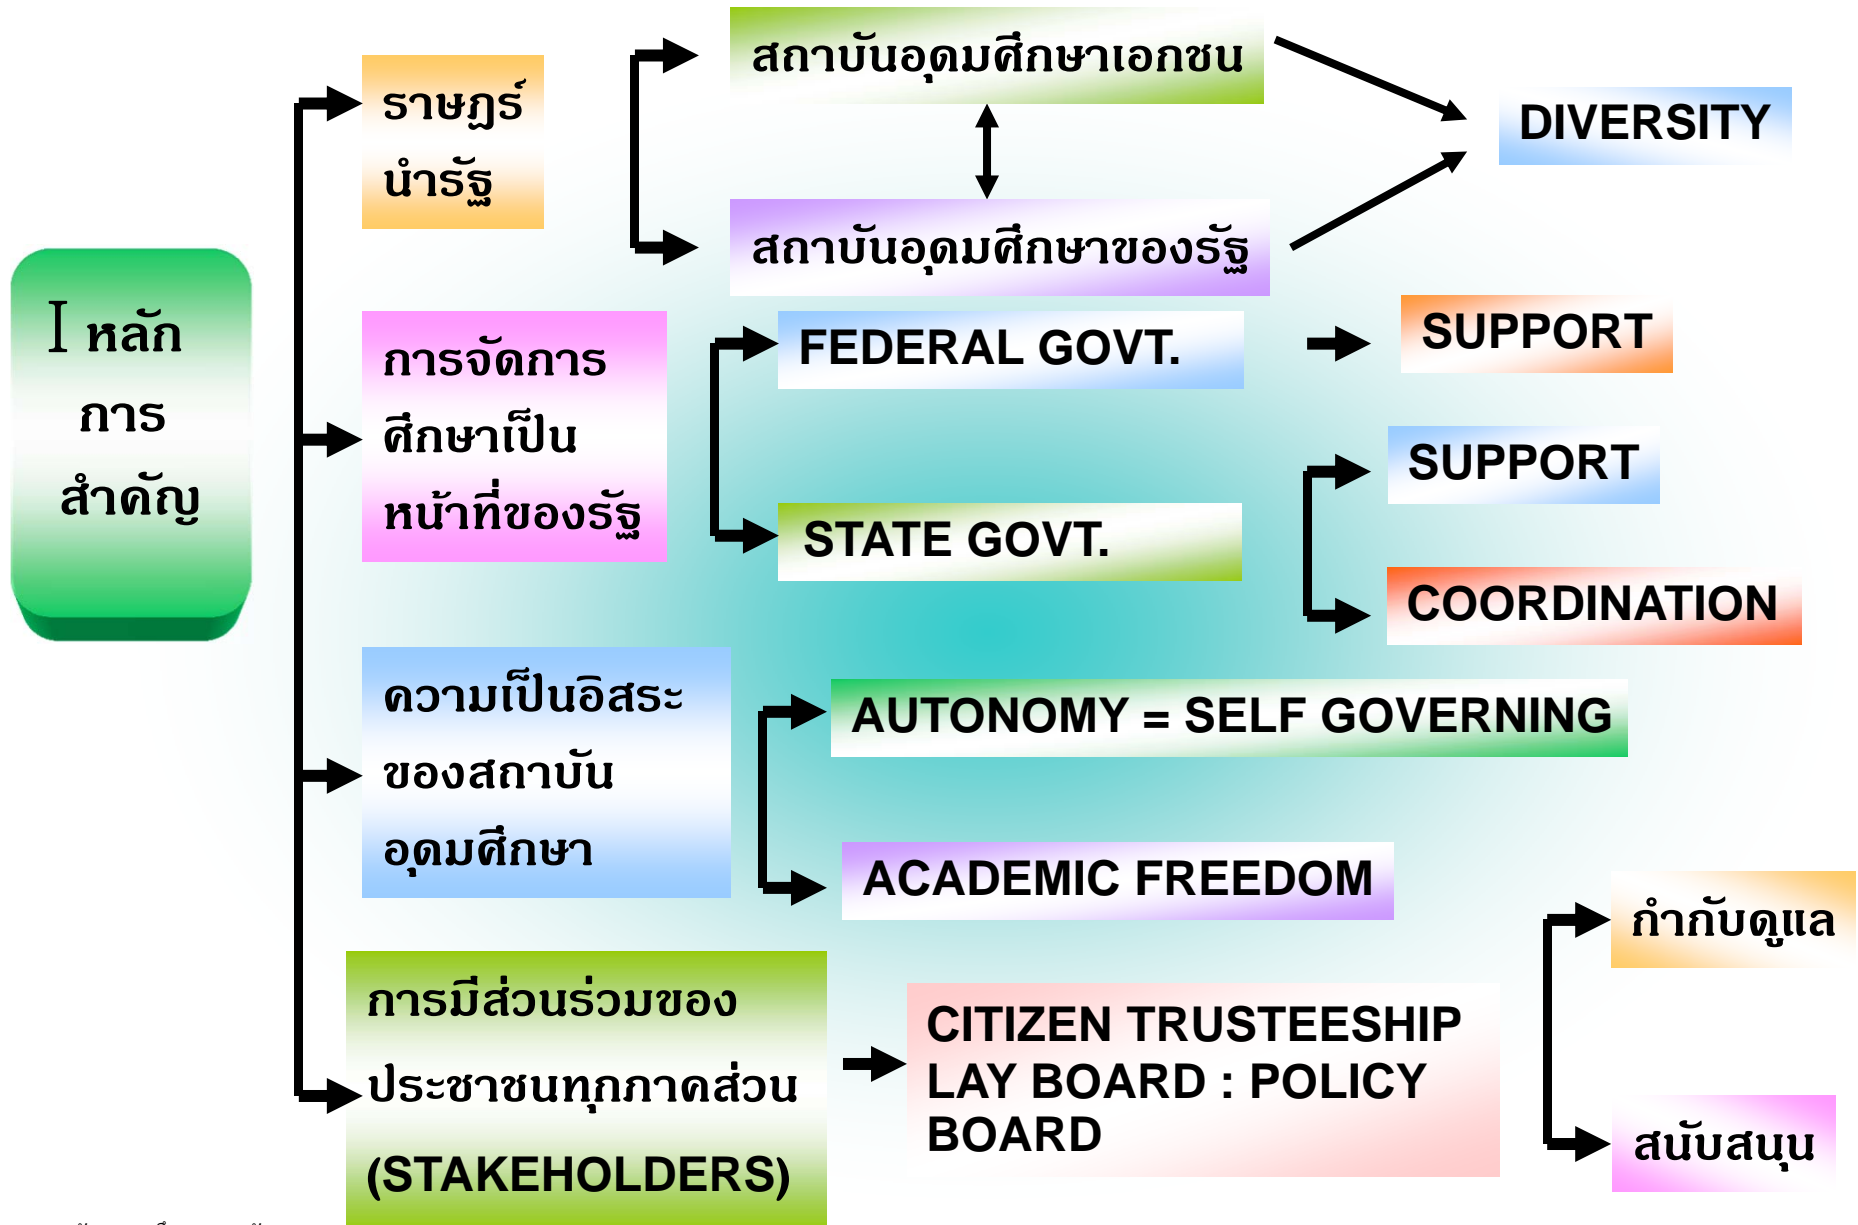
I หลัก การ สำคัญ

ราษฎร์ นำรัฐ

สถาบันอุดมศึกษาเอกชน

สถาบันอุดมศึกษาของรัฐ

DIVERSITY

การจัดการ ศึกษาเป็น หน้าที่ของรัฐ

FEDERAL GOVT.

SUPPORT

STATE GOVT.

SUPPORT

COORDINATION

ความเป็นอิสระ ของสถาบัน อุดมศึกษา

AUTONOMY = SELF GOVERNING

ACADEMIC FREEDOM

การมีส่วนร่วมของ ประชาชนทุกภาคส่วน (STAKEHOLDERS)

CITIZEN TRUSTEESHIP LAY BOARD : POLICY BOARD

กำกับดูแล

สนับสนุน